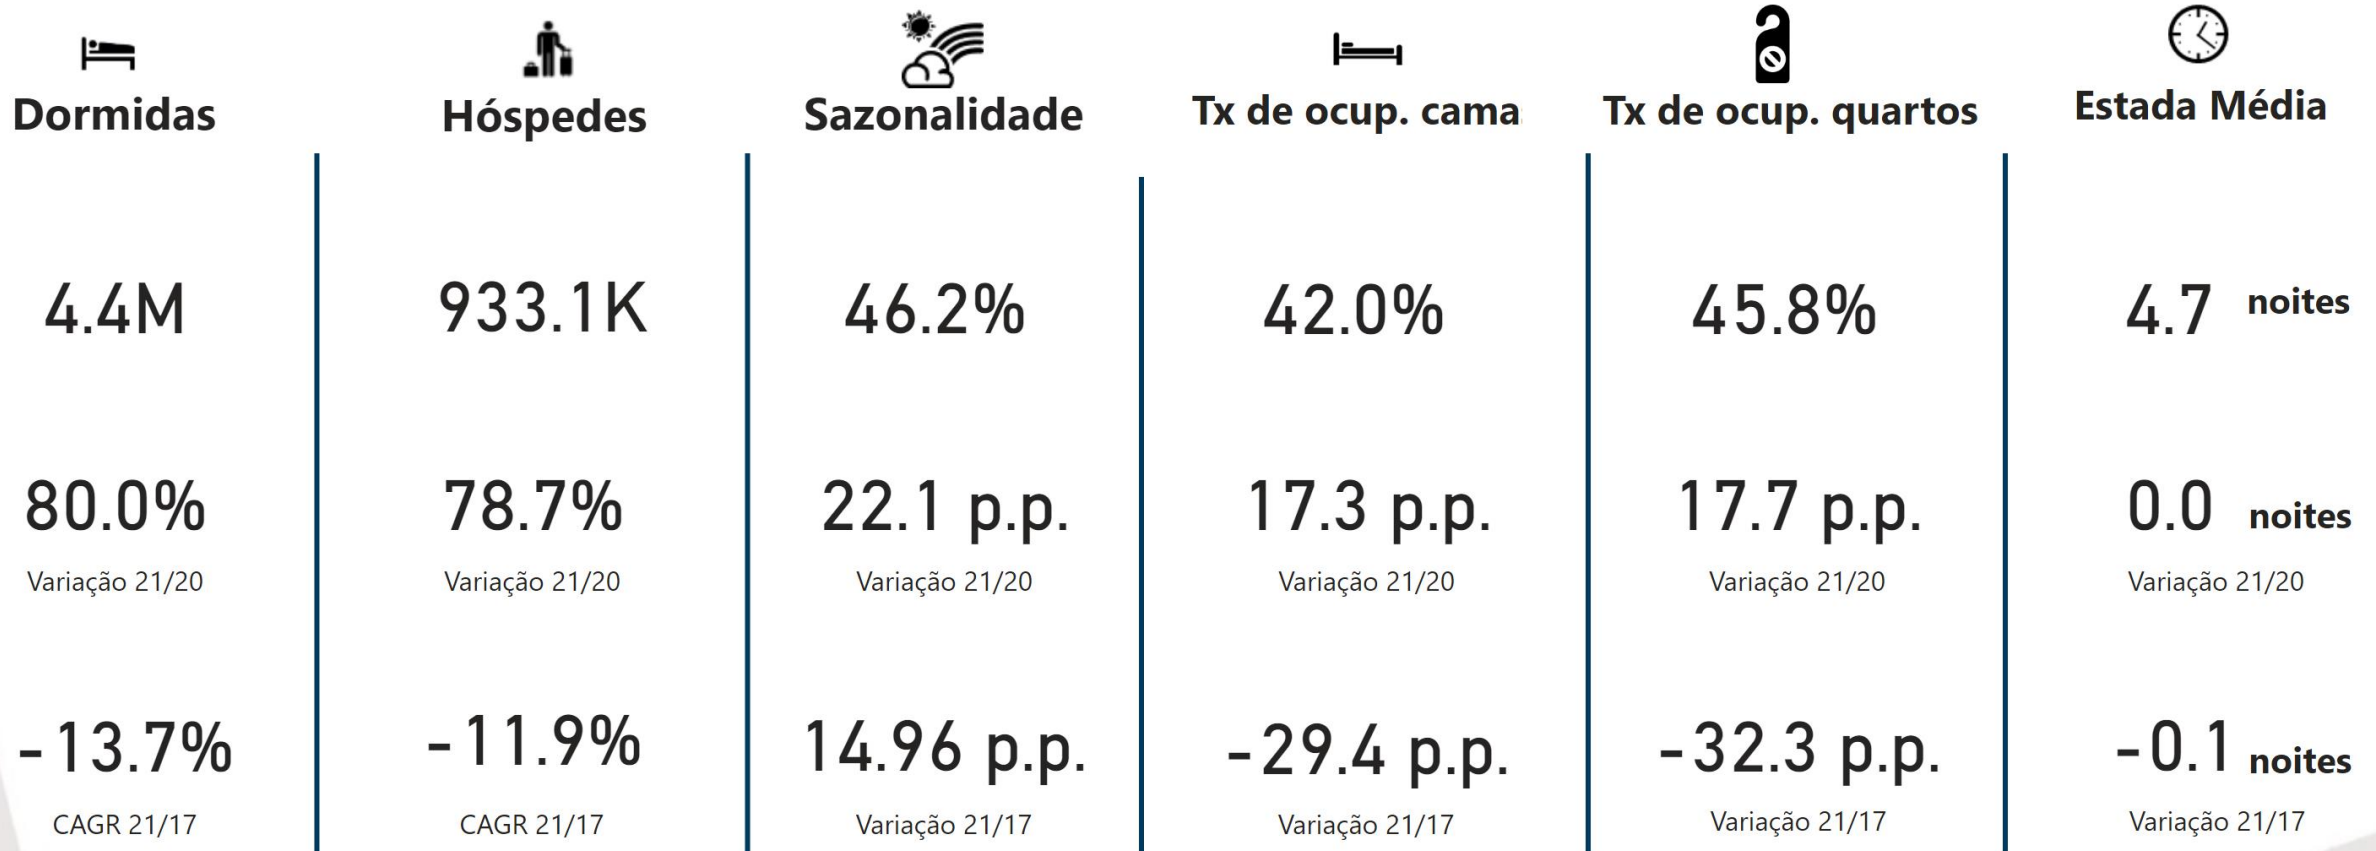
Dormidas

4.4M

80.0%
Variação 21/20

-13.7%
CAGR 21/17

Hóspedes

933.1K

78.7%
Variação 21/20

-11.9%
CAGR 21/17

Sazonalidade

46.2%

22.1 p.p.
Variação 21/20

14.96 p.p.
Variação 21/17

Tx de ocup. cama

42.0%

17.3 p.p.
Variação 21/20

-29.4 p.p.
Variação 21/17

Tx de ocup. quartos

45.8%

17.7 p.p.
Variação 21/20

-32.3 p.p.
Variação 21/17

Estada Média

4.7 noites

0.0 noites
Variação 21/20

-0.1 noites
Variação 21/17